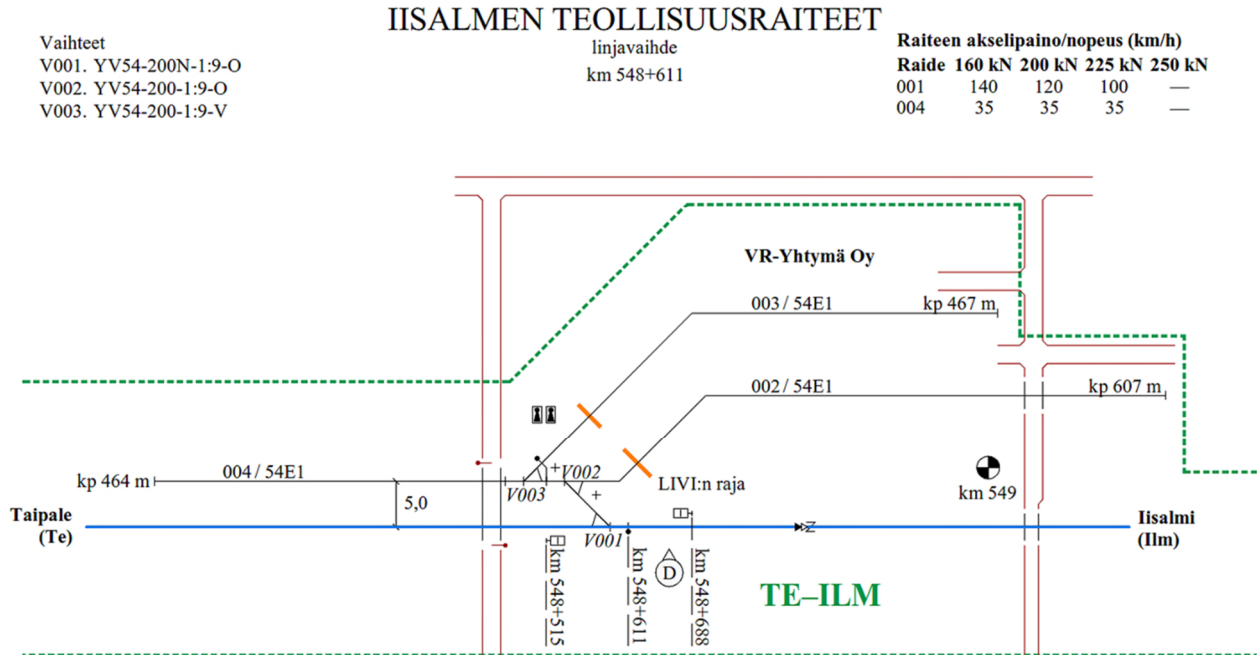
IISALMEN TEOLLISUUSRAITEET

Vaihteet
V001. YV54-200N-1:9-O
V002. YV54-200-1:9-O
V003. YV54-200-1:9-V

linjavaihde
km 548+611

Raiteen akselipaino/nopeus (km/h)

| Raide | 160 kN | 200 kN | 225 kN | 250 kN |
|---|---|---|---|---|
| 001 | 140 | 120 | 100 | — |
| 004 | 35 | 35 | 35 | — |

VR-Yhtymä Oy

003 / 54E1
kp 467 m

002 / 54E1
kp 607 m

kp 464 m
004 / 54E1

V002
V003
+
+
LIVI:n raja

5,0

km 549

Taipale (Te)

Iisalmi (Ilm)

V001

km 548+515
km 548+611
D
km 548+688

TE–ILM